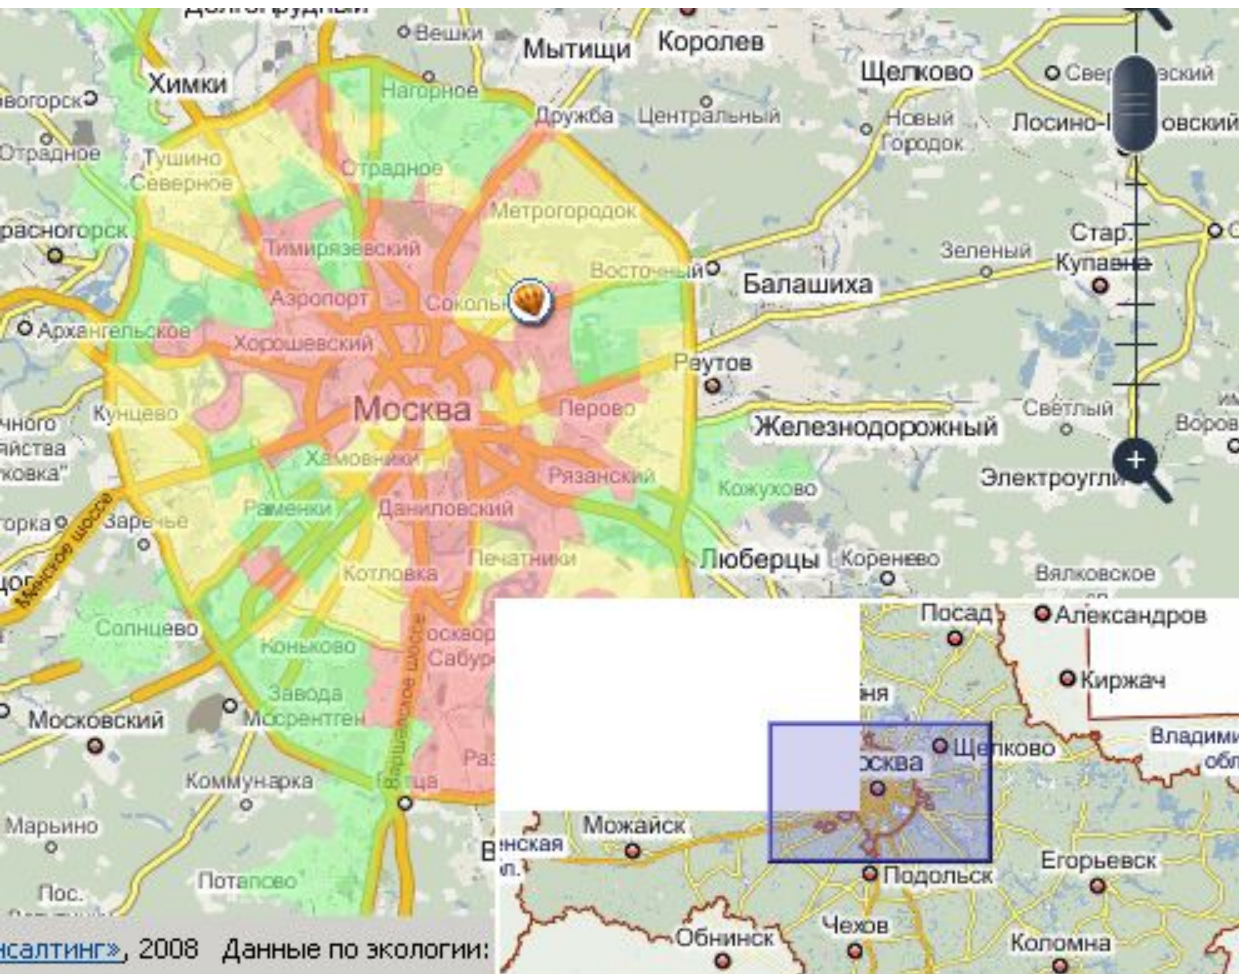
Вешки
Мытищи
Королев
Щелково
Свер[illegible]ский
Химки
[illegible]вогорск
Нагорное
Дружба
Центральный
Новый Городок
Лосино-П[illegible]овский
Отрадное
Тушино
Северное
Отрадное
Метрогородок
Красногорск
Тимирязевский
Зеленый
Стар. Купавна
Восточный
Балашиха
Аэропорт
Сокольники
Архангельское
Хорошевский
Реутов
Москва
Перово
Кунцево
Светлый
Воров
Железнодорожный
Хамовники
Рязанский
Электроугли
Кожухово
Раменки
Даниловский
Заречье
Минское шоссе
Печатники
Люберцы
Коренево
Котловка
Вялковское
Солнцево
Москворечье-Сабурово
Коньково
Посад
Александров
Завода Мосрентген
Варшавское шоссе
Киржач
Московский
Щелково
Владими обл.
Москва
Коммунарка
Бутово
Можайск
Марьино
Подольск
Егорьевск
Потапово
Пос.
Чехов
Обнинск
Коломна
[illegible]нсалтинг», 2008 Данные по экологии: